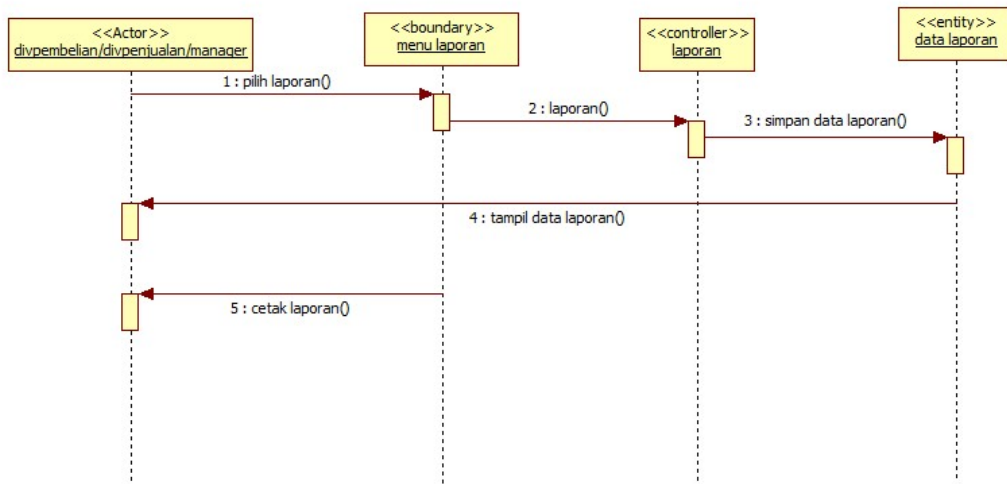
<<Actor>>
divpembelian/divpenjualan/manager

<<boundary>>
menu laporan

<<controller>>
laporan

<<entity>>
data laporan

1 : pilih laporan()

2 : laporan()

3 : simpan data laporan()

4 : tampil data laporan()

5 : cetak laporan()